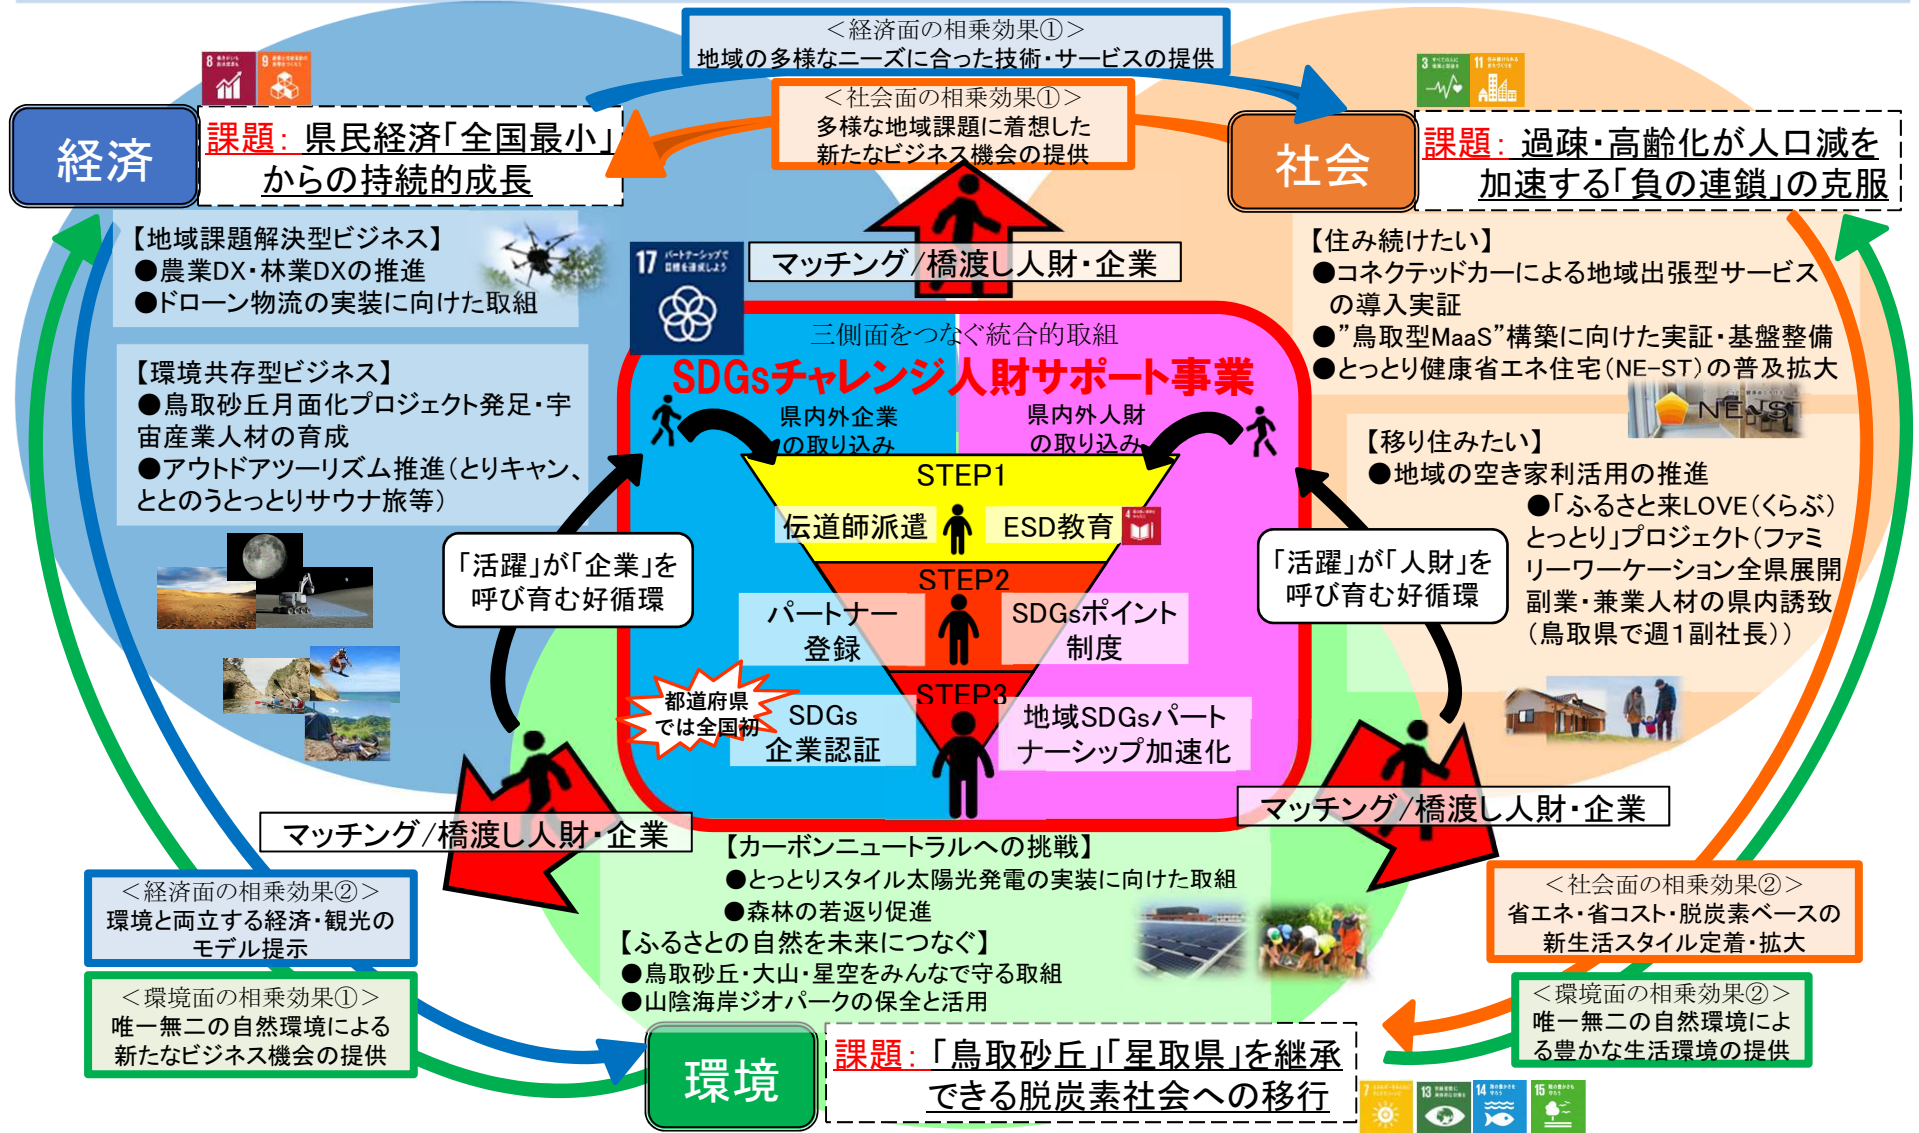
＜経済面の相乗効果①＞
地域の多様なニーズに合った技術・サービスの提供

＜社会面の相乗効果①＞
多様な地域課題に着想した新たなビジネス機会の提供

経済

課題：県民経済「全国最小」からの持続的成長

社会

課題：過疎・高齢化が人口減を加速する「負の連鎖」の克服

【地域課題解決型ビジネス】
●農業DX・林業DXの推進
●ドローン物流の実装に向けた取組

【環境共存型ビジネス】
●鳥取砂丘月面化プロジェクト発足・宇宙産業人材の育成
●アウトドアツーリズム推進（とりキャン、ととのうとっとりサウナ旅等）

マッチング/橋渡し人財・企業

三側面をつなぐ統合的取組
SDGsチャレンジ人財サポート事業

県内外企業の取り込み
県内外人財の取り込み

STEP1
伝道師派遣
ESD教育

STEP2
パートナー登録
SDGsポイント制度

STEP3
都道府県では全国初
SDGs企業認証
地域SDGsパートナーシップ加速化

「活躍」が「企業」を呼び育む好循環
「活躍」が「人財」を呼び育む好循環

【住み続けたい】
●コネクテッドカーによる地域出張型サービスの導入実証
●”鳥取型MaaS”構築に向けた実証・基盤整備
●とっとり健康省エネ住宅（NE-ST）の普及拡大

NE-ST

【移り住みたい】
●地域の空き家利活用の推進
●「ふるさと来LOVE（くらぶ）とっとり」プロジェクト（ファミリーワーケーション全県展開
副業・兼業人材の県内誘致（鳥取県で週1副社長））

マッチング/橋渡し人財・企業

マッチング/橋渡し人財・企業

【カーボンニュートラルへの挑戦】
●とっとりスタイル太陽光発電の実装に向けた取組
●森林の若返り促進
【ふるさとの自然を未来につなぐ】
●鳥取砂丘・大山・星空をみんなで守る取組
●山陰海岸ジオパークの保全と活用

＜経済面の相乗効果②＞
環境と両立する経済・観光のモデル提示

＜環境面の相乗効果①＞
唯一無二の自然環境による新たなビジネス機会の提供

＜社会面の相乗効果②＞
省エネ・省コスト・脱炭素ベースの新生活スタイル定着・拡大

＜環境面の相乗効果②＞
唯一無二の自然環境による豊かな生活環境の提供

環境

課題：「鳥取砂丘」「星取県」を継承できる脱炭素社会への移行